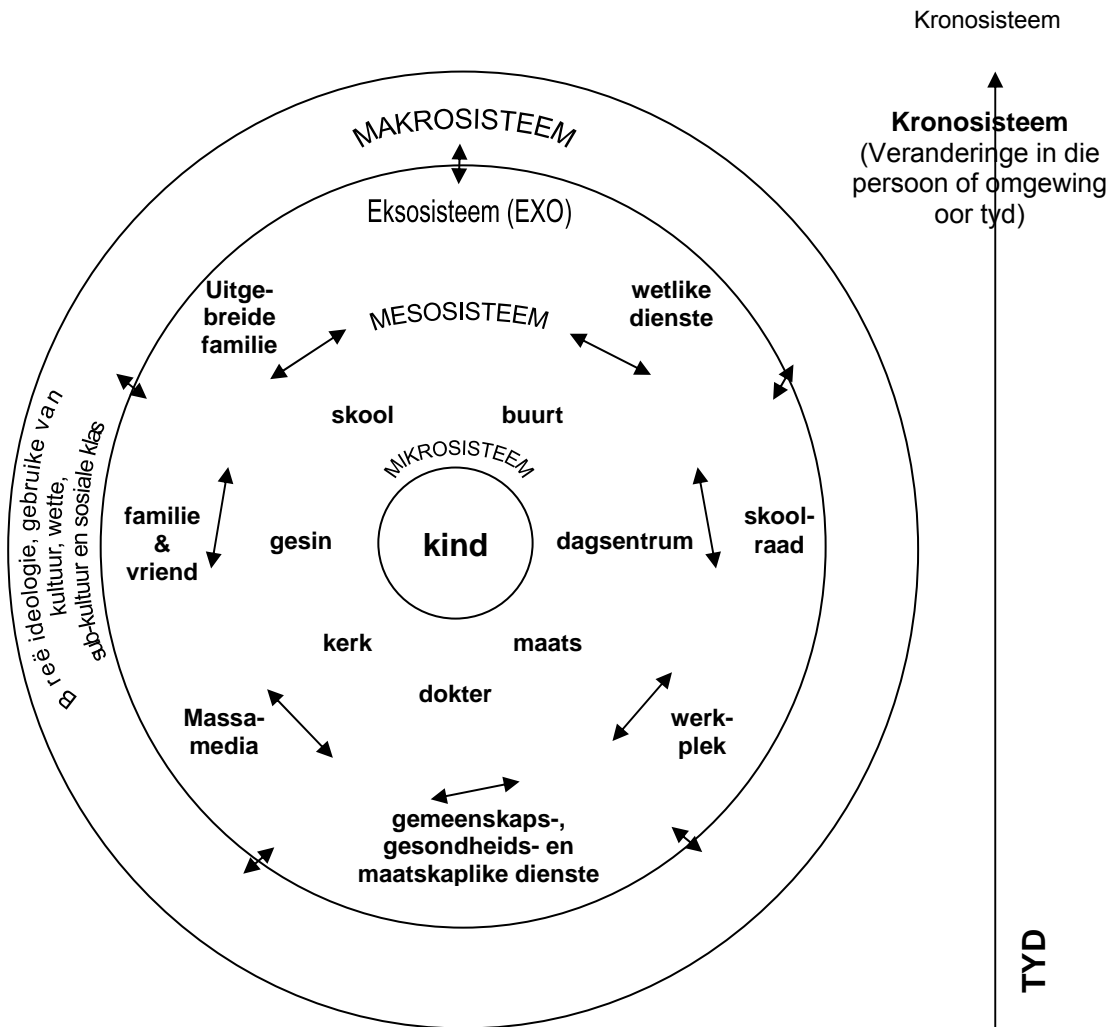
Kronosisteem

MAKROSISTEEM

Kronosisteem
(Veranderinge in die persoon of omgewing oor tyd)

Eksosisteem (EXO)

Uitgebreide familie

MESOSISTEEM

wetlike dienste

Breë ideologie, gebruike van kultuur, wette, sub-kultuur en sosiale klas

skool

buurt

MIKROSISTEEM

familie & vriend

gesin

kind

dagsentrum

skoolraad

kerk

maats

dokter

Massamedia

werkplek

gemeenskaps-, gesondheids- en maatskaplike dienste

TYD